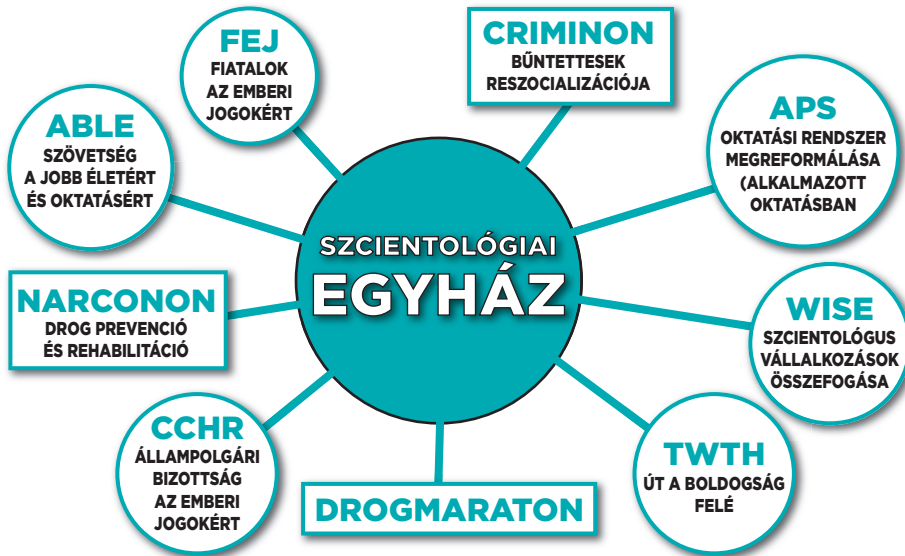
SZCIENTOLÓGIAI
EGYHÁZ

FEJ
FIATALOK AZ EMBERI JOGOKÉRT

CRIMINON
BŰNTETTESEK RESZOCIALIZÁCIÓJA

ABLE
SZÖVETSÉG A JOBB ÉLETÉRT ÉS OKTATÁSÉRT

APS
OKTATÁSI RENDSZER MEGREFORMÁLÁSA (ALKALMAZOTT OKTATÁSBAN

NARCONON
DROG PREVENCIÓ ÉS REHABILITÁCIÓ

WISE
SZCIENTOLÓGUS VÁLLALKOZÁSOK ÖSSZEFOGÁSA

CCHR
ÁLLAMPOLGÁRI BIZOTTSÁG AZ EMBERI JOGOKÉRT

DROGMARATON

TWTH
ÚT A BOLDOGSÁG FELÉ